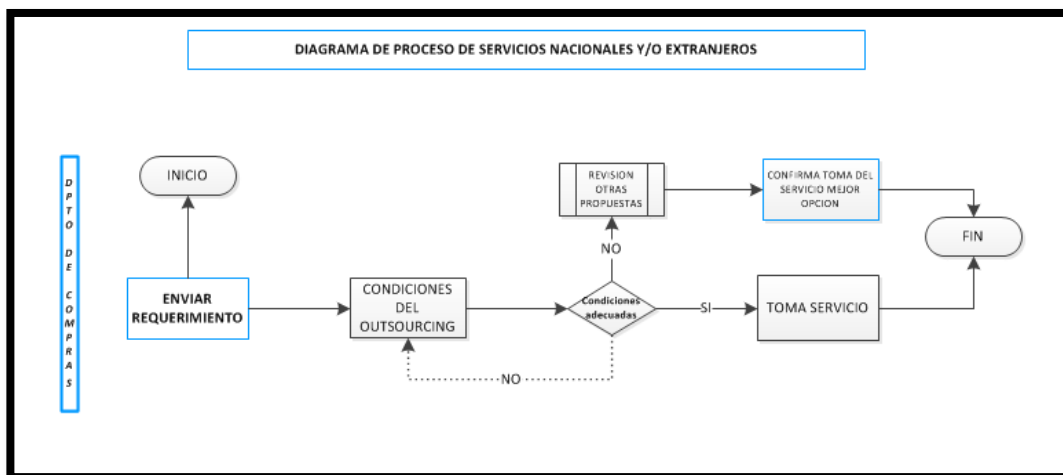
DIAGRAMA DE PROCESO DE SERVICIOS NACIONALES Y/O EXTRANJEROS

DPTO DE COMPRAS

INICIO

ENVIAR REQUERIMIENTO

CONDICIONES DEL OUTSOURCING

Condiciones adecuadas

NO

REVISION OTRAS PROPUESTAS

NO

CONFIRMA TOMA DEL SERVICIO MEJOR OPCION

SI

TOMA SERVICIO

FIN